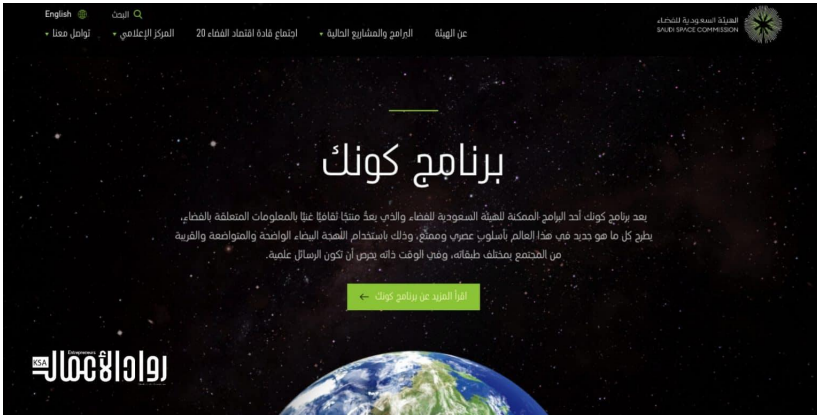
English البحث

الهيئة السعودية للفضاء
SAUDI SPACE COMMISSION

عن الهيئة البرامج والمشاريع الحالية اجتماع قادة اقتصاد الفضاء 20 المركز الإعلامي تواصل معنا

برنامج كونك

يعد برنامج كونك أحد البرامج الممكنة للهيئة السعودية للفضاء والذي يعدُّ منتجًا ثقافيًا غنيًا بالمعلومات المتعلقة بالفضاء، يطرح كل ما هو جديد في هذا العالم بأسلوب عصري وممتع، وذلك باستخدام اللهجة البيضاء الواضحة والمتواضعة والقريبة من المجتمع بمختلف طبقاته، وفي الوقت ذاته يحرص أن تكون الرسائل علمية.

اقرأ المزيد عن برنامج كونك

رواد الأعمال
Entrepreneurs
KSA